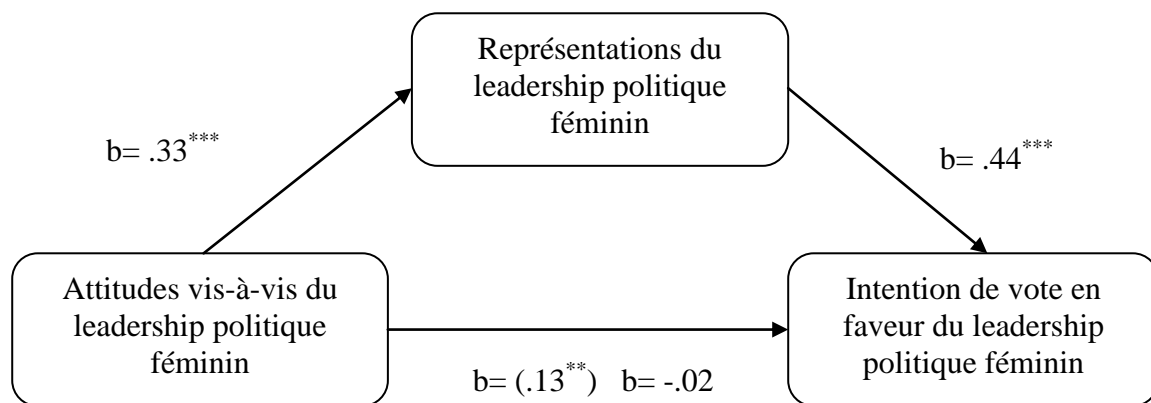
Représentations du leadership politique féminin

b= .33$^{***}$

b= .44$^{***}$

Attitudes vis-à-vis du leadership politique féminin

Intention de vote en faveur du leadership politique féminin

b= (.13$^{**}$) b= -.02